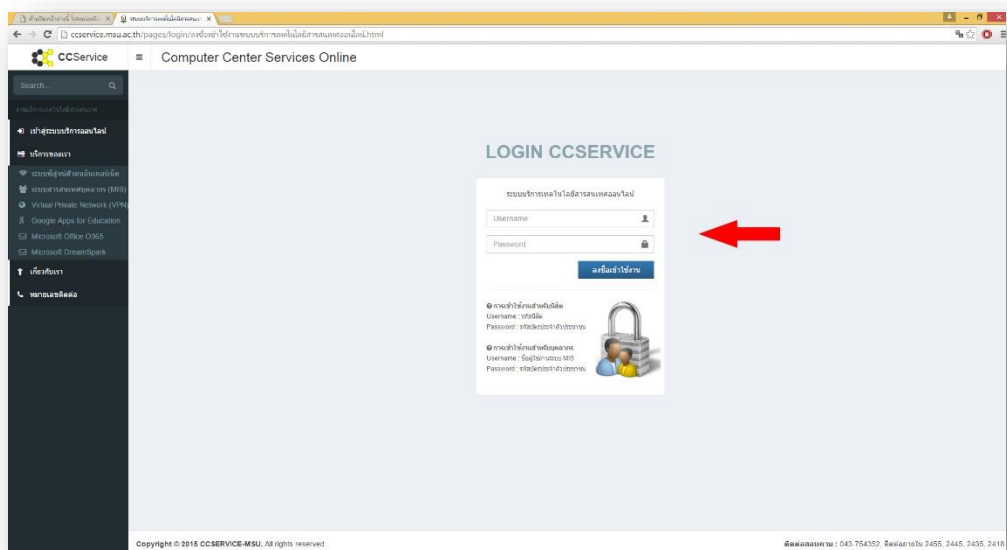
ccservice.msu.ac.th/pages/login/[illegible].html

CCService

Computer Center Services Online

Search...

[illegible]

เข้าสู่ระบบบริการออนไลน์

บริการของเรา

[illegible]

ระบบสารสนเทศบุคลากร (MIS)

Virtual Private Network (VPN)

Google Apps for Education

Microsoft Office O365

Microsoft DreamSpark

เกี่ยวกับเรา

หมายเลขติดต่อ

LOGIN CCSERVICE

ระบบบริการเทคโนโลยีสารสนเทศออนไลน์

Username

Password

ลงชื่อเข้าใช้งาน

การเข้าใช้งานสำหรับนิสิต
Username : รหัสนิสิต
Password : รหัสบัตรประจำตัวประชาชน

การเข้าใช้งานสำหรับบุคลากร
Username : ชื่อผู้ใช้งานระบบ MIS
Password : รหัสบัตรประจำตัวประชาชน

Copyright © 2015 CCSERVICE-MSU. All rights reserved.

ติดต่อสอบถาม : 043-754352, ติดต่อภายใน 2455, 2445, 2435, 2418